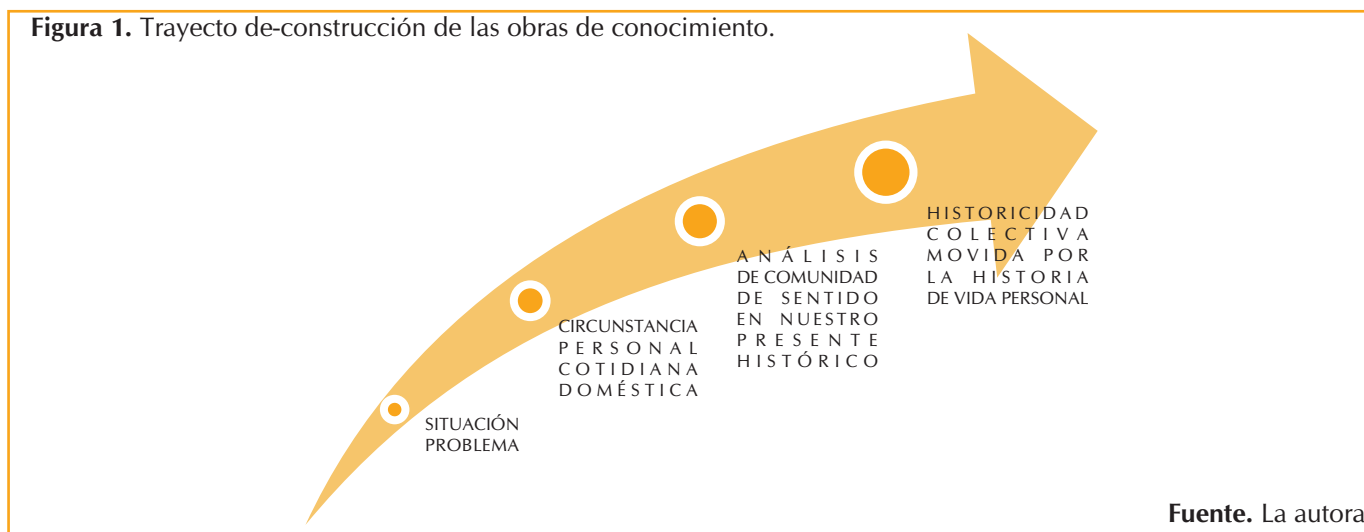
**Figura 1.** Trayecto de-construcción de las obras de conocimiento.

SITUACIÓN PROBLEMA

CIRCUNSTANCIA PERSONAL COTIDIANA DOMÉSTICA

ANÁLISIS DE COMUNIDAD DE SENTIDO EN NUESTRO PRESENTE HISTÓRICO

HISTORICIDAD COLECTIVA MOVIDA POR LA HISTORIA DE VIDA PERSONAL

**Fuente.** La autora